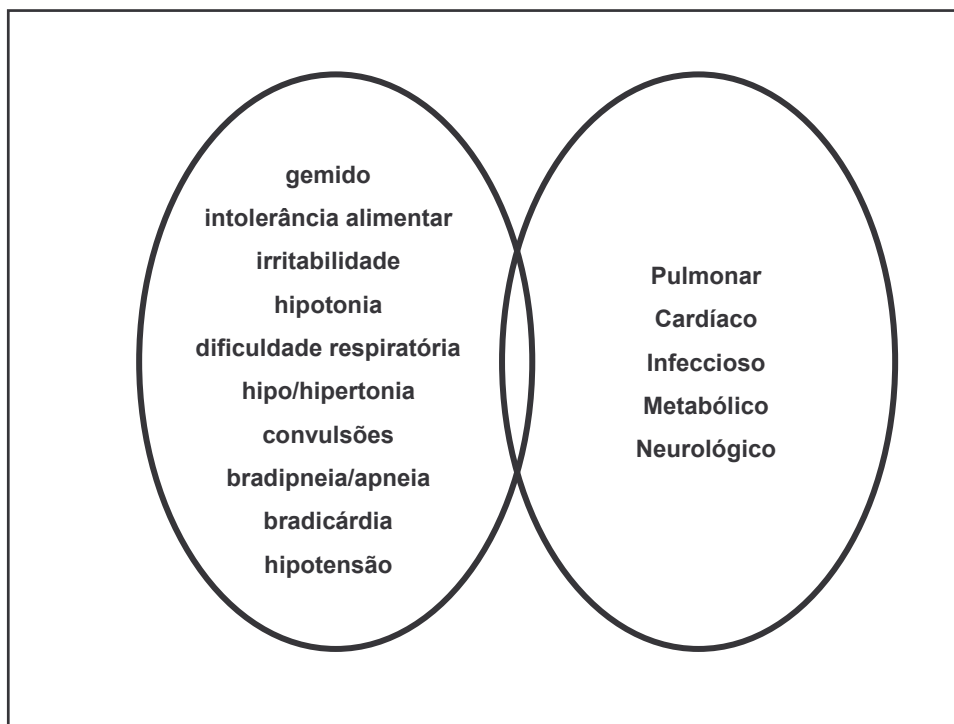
gemido
intolerância alimentar
irritabilidade
hipotonia
dificuldade respiratória
hipo/hipertonia
convulsões
bradipneia/apneia
bradicárdia
hipotensão

Pulmonar
Cardíaco
Infeccioso
Metabólico
Neurológico